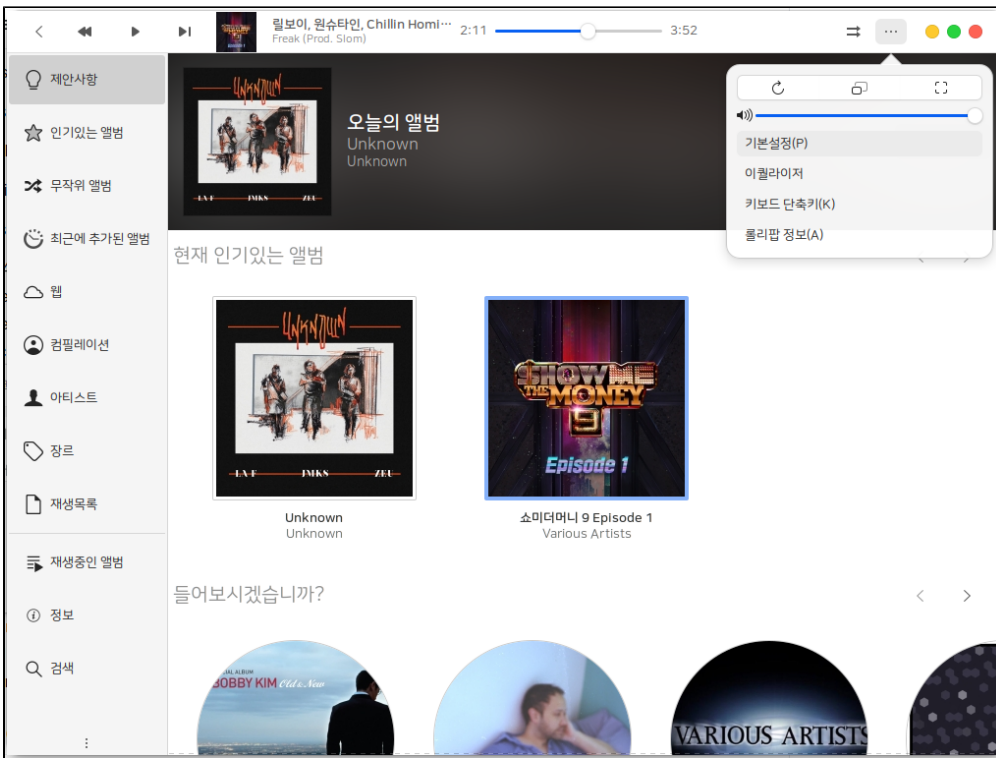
릴보이, 원슈타인, Chillin Homi···
Freak (Prod. Slom)
2:11
3:52

제안사항
인기있는 앨범
무작위 앨범
최근에 추가된 앨범
웹
컴필레이션
아티스트
장르
재생목록
재생중인 앨범
정보
검색

UNKNOWN
LA F
JMKS
ZEU

오늘의 앨범
Unknown
Unknown

기본설정(P)
이퀄라이저
키보드 단축키(K)
롤리팝 정보(A)

현재 인기있는 앨범

UNKNOWN
LA F
JMKS
ZEU
Unknown
Unknown

SHOW ME THE MONEY 9
Episode 1
쇼미더머니 9 Episode 1
Various Artists

들어보시겠습니까?

BOBBY KIM Old & New
VARIOUS ARTISTS